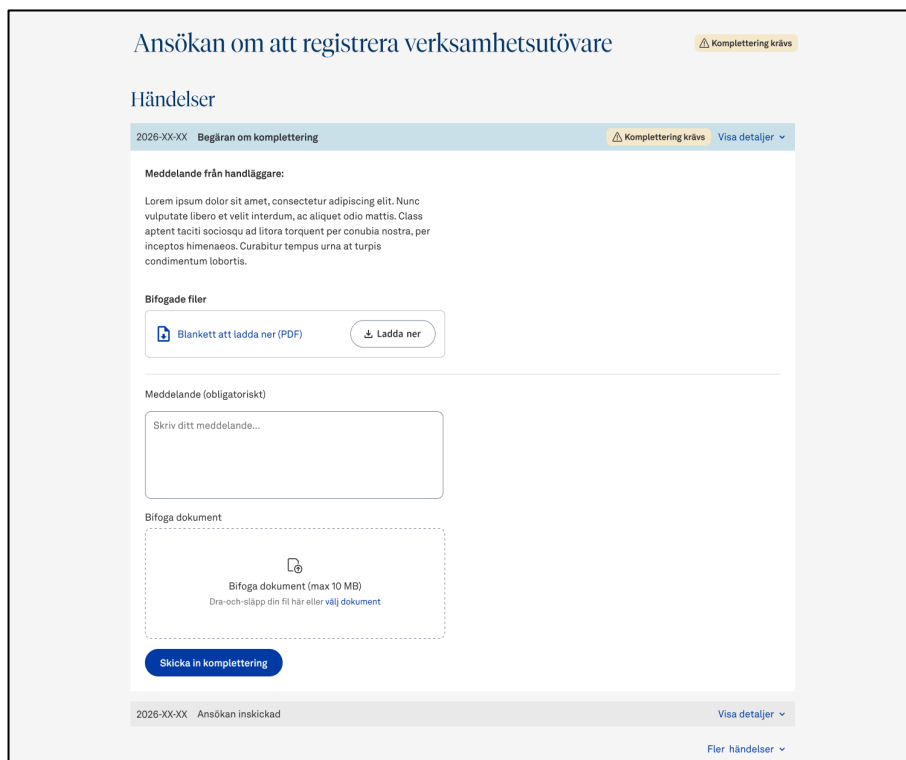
Ansökan om att registrera verksamhetsutövare

⚠ Komplettering krävs

Händelser

2026-XX-XX Begäran om komplettering

⚠ Komplettering krävs

Visa detaljer ˅

Meddelande från handläggare:

Lorem ipsum dolor sit amet, consectetur adipiscing elit. Nunc vulputate libero et velit interdum, ac aliquet odio mattis. Class aptent taciti sociosqu ad litora torquent per conubia nostra, per inceptos himenaeos. Curabitur tempus urna at turpis condimentum lobortis.

Bifogade filer

Blankett att ladda ner (PDF)

Ladda ner

Meddelande (obligatoriskt)

Skriv ditt meddelande...

Bifoga dokument

Bifoga dokument (max 10 MB)

Dra-och-släpp din fil här eller välj dokument

Skicka in komplettering

2026-XX-XX Ansökan inskickad

Visa detaljer ˅

Fler händelser ˅